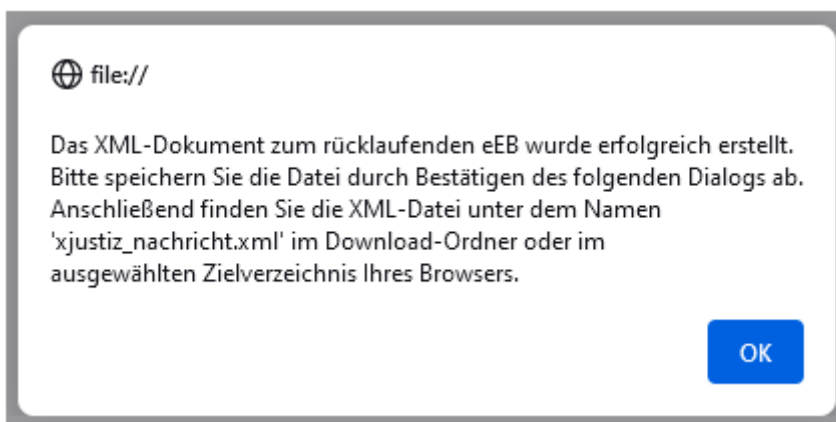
file://

Das XML-Dokument zum rücklaufenden eEB wurde erfolgreich erstellt. Bitte speichern Sie die Datei durch Bestätigen des folgenden Dialogs ab. Anschließend finden Sie die XML-Datei unter dem Namen 'xjustiz_nachricht.xml' im Download-Ordner oder im ausgewählten Zielverzeichnis Ihres Browsers.

OK